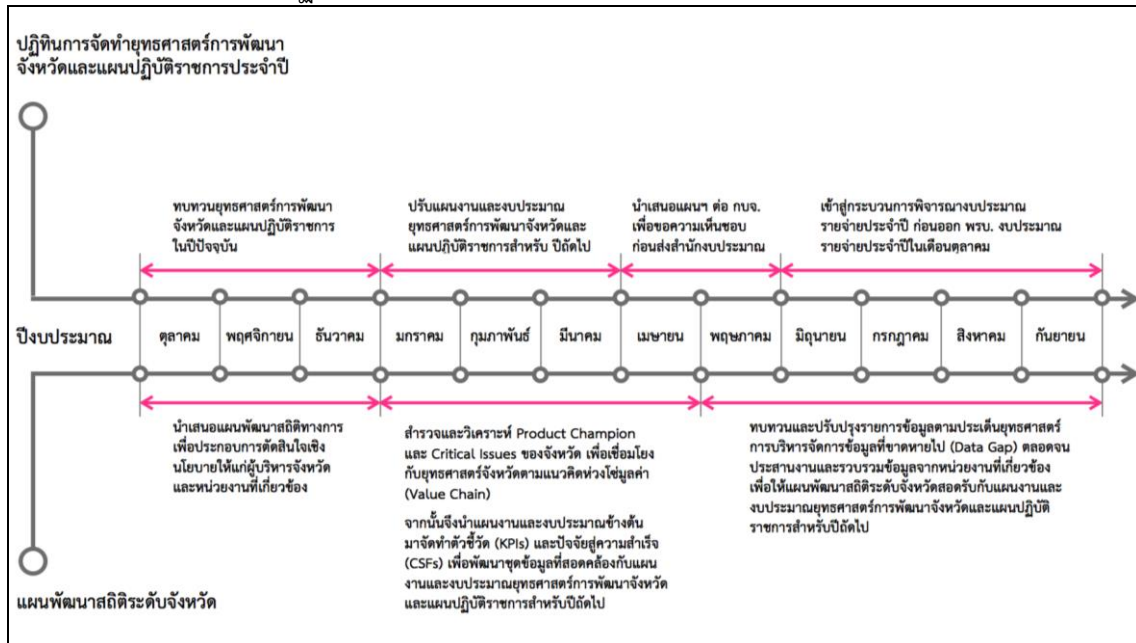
ปฏิทินการจัดทำยุทธศาสตร์การพัฒนาจังหวัดและแผนปฏิบัติราชการประจำปี

ทบทวนยุทธศาสตร์การพัฒนาจังหวัดและแผนปฏิบัติราชการในปีปัจจุบัน

ปรับแผนงานและงบประมาณยุทธศาสตร์การพัฒนาจังหวัดและแผนปฏิบัติราชการสำหรับ ปีถัดไป

นำเสนอแผนฯ ต่อ กบจ. เพื่อขอความเห็นชอบก่อนส่งสำนักงบประมาณ

เข้าสู่กระบวนการพิจารณางบประมาณรายจ่ายประจำปี ก่อนออก พรบ. งบประมาณรายจ่ายประจำปีในเดือนตุลาคม

ปีงบประมาณ

| ตุลาคม | พฤศจิกายน | ธันวาคม | มกราคม | กุมภาพันธ์ | มีนาคม | เมษายน | พฤษภาคม | มิถุนายน | กรกฎาคม | สิงหาคม | กันยายน |
|---|---|---|---|---|---|---|---|---|---|---|---|

นำเสนอแผนพัฒนาสถิติทางการเพื่อประกอบการตัดสินใจเชิงนโยบายให้แก่ผู้บริหารจังหวัดและหน่วยงานที่เกี่ยวข้อง

สำรวจและวิเคราะห์ Product Champion และ Critical Issues ของจังหวัด เพื่อเชื่อมโยงกับยุทธศาสตร์จังหวัดตามแนวคิดห่วงโซ่มูลค่า (Value Chain)

จากนั้นจึงนำแผนงานและงบประมาณข้างต้นมาจัดทำตัวชี้วัด (KPIs) และปัจจัยสู่ความสำเร็จ (CSFs) เพื่อพัฒนาชุดข้อมูลที่สอดคล้องกับแผนงานและงบประมาณยุทธศาสตร์การพัฒนาจังหวัดและแผนปฏิบัติราชการสำหรับปีถัดไป

ทบทวนและปรับปรุงรายการข้อมูลตามประเด็นยุทธศาสตร์การบริหารจัดการข้อมูลที่ขาดหายไป (Data Gap) ตลอดจนประสานงานและรวบรวมข้อมูลจากหน่วยงานที่เกี่ยวข้อง เพื่อให้แผนพัฒนาสถิติระดับจังหวัดสอดรับกับแผนงานและงบประมาณยุทธศาสตร์การพัฒนาจังหวัดและแผนปฏิบัติราชการสำหรับปีถัดไป

แผนพัฒนาสถิติระดับจังหวัด